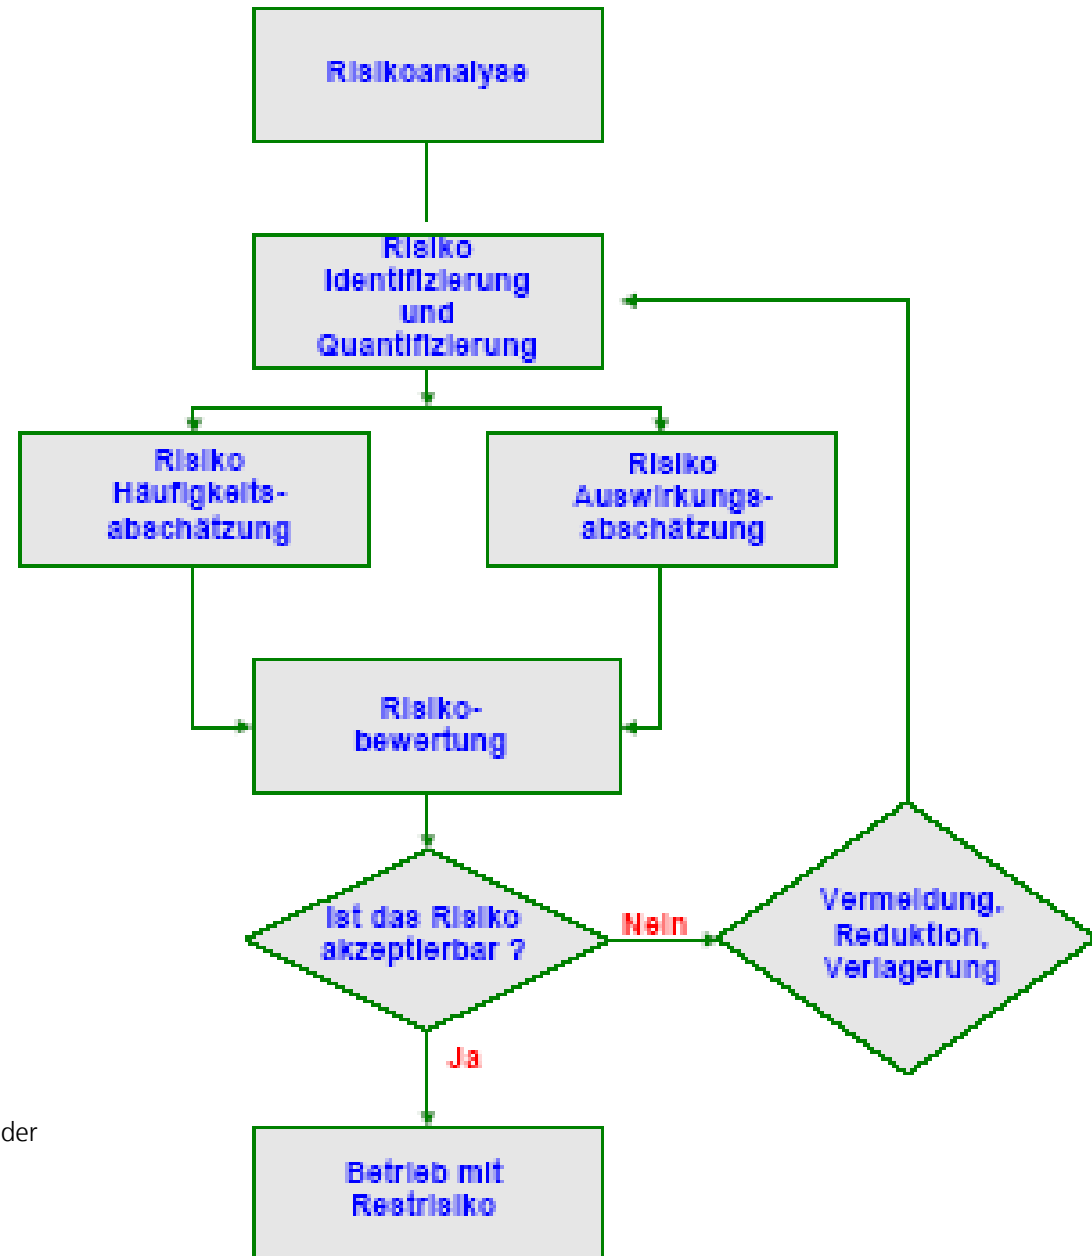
Risikoanalyse

Risiko Identifizierung und Quantifizierung

Risiko Häufigkeitsabschätzung

Risiko Auswirkungsabschätzung

Risikobewertung

Ist das Risiko akzeptierbar ?

Nein

Vermeidung, Reduktion, Verlagerung

Ja

der

Betrieb mit Restrisiko